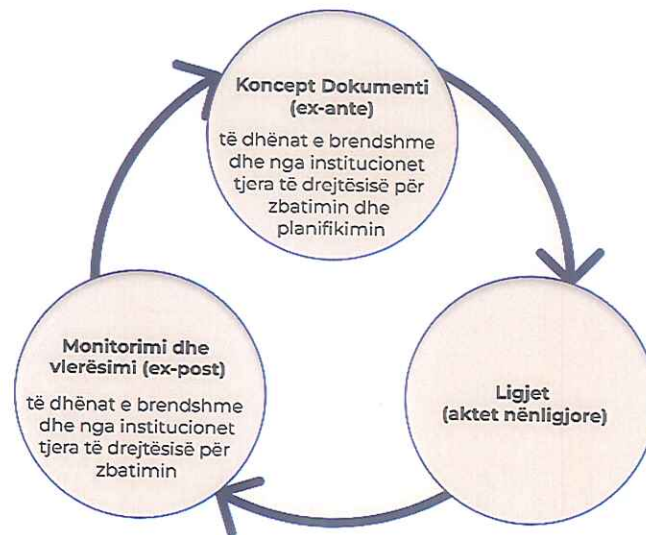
Koncept Dokumenti (ex-ante)

të dhënat e brendshme dhe nga institucionet tjera të drejtësisë për zbatimin dhe planifikimin

Ligjet (aktet nënligjore)

Monitorimi dhe vlerësimi (ex-post)

të dhënat e brendshme dhe nga institucionet tjera të drejtësisë për zbatimin